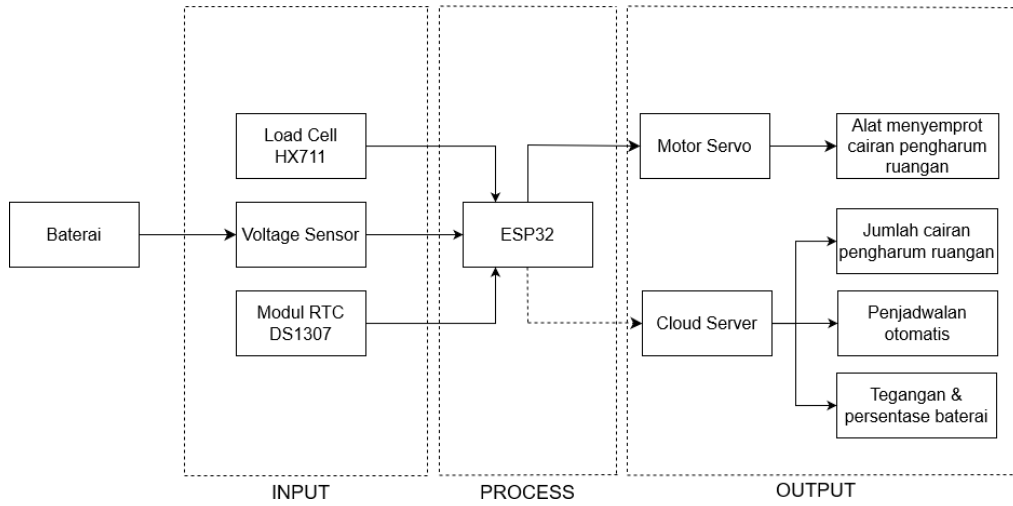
Baterai

Load Cell HX711

Voltage Sensor

Modul RTC DS1307

ESP32

Motor Servo

Alat menyemprot cairan pengharum ruangan

Cloud Server

Jumlah cairan pengharum ruangan

Penjadwalan otomatis

Tegangan & persentase baterai

INPUT

PROCESS

OUTPUT